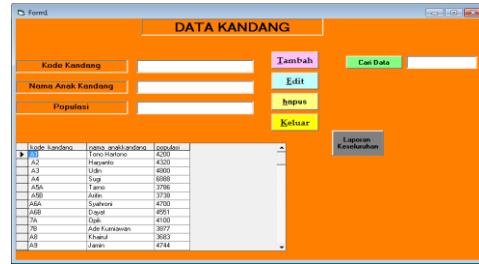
Form1

DATA KANDANG

Kode Kandang

Nama Anak Kandang

Populasi

Tambah

Edit

hapus

Keluar

Cari Data

Laporan Keseluruhan

| | kode_kandang | nama_anakkandang | populasi |
|---|---|---|---|
| ▶ | A1 | Tono Hartono | 4200 |
| | A2 | Haryanto | 4320 |
| | A3 | Udin | 4800 |
| | A4 | Sugi | 6888 |
| | A5A | Taimo | 3786 |
| | A5B | Aslin | 3738 |
| | A6A | Syahroni | 4700 |
| | A6B | Dayat | 4551 |
| | 7A | Opik | 4100 |
| | 7B | Ade Kurniawan | 3877 |
| | A8 | Khairul | 3683 |
| | A9 | Jamin | 4744 |